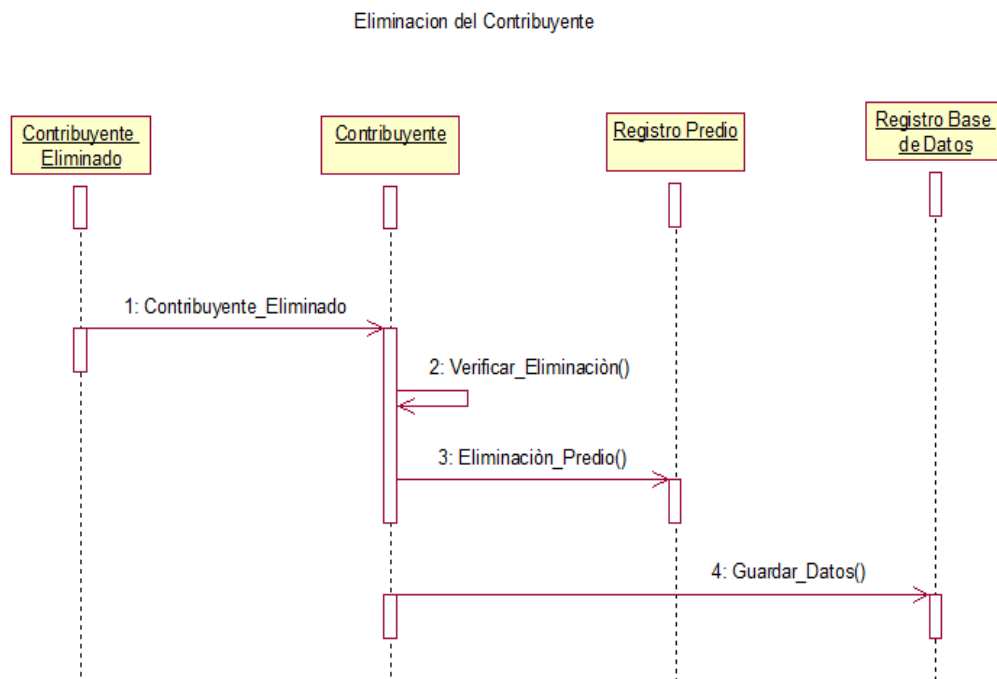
Eliminacion del Contribuyente

Contribuyente Eliminado

Contribuyente

Registro Predio

Registro Base de Datos

1: Contribuyente_Eliminado

2: Verificar_Eliminaciòn()

3: Eliminaciòn_Predio()

4: Guardar_Datos()